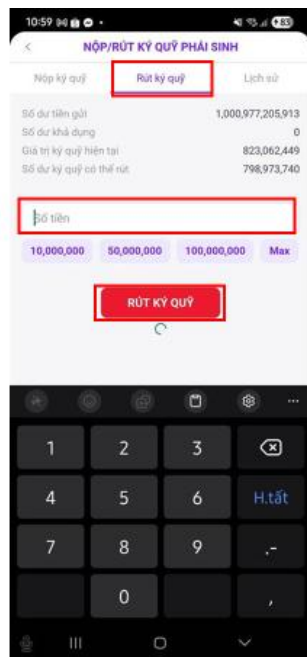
10:59

NỘP/RÚT KÝ QUỸ PHÁI SINH

Nộp ký quỹ

Rút ký quỹ

Lịch sử

| Số dư tiền gửi | 1,000,977,205,913 |
|---|---|
| Số dư khả dụng | 0 |
| Giá trị ký quỹ hiện tại | 823,062,449 |
| Số dư ký quỹ có thể rút | 798,973,740 |

Số tiền

10,000,000

50,000,000

100,000,000

Max

RÚT KÝ QUỸ

1

2

3

4

5

6

H.tất

7

8

9

.-

0

,